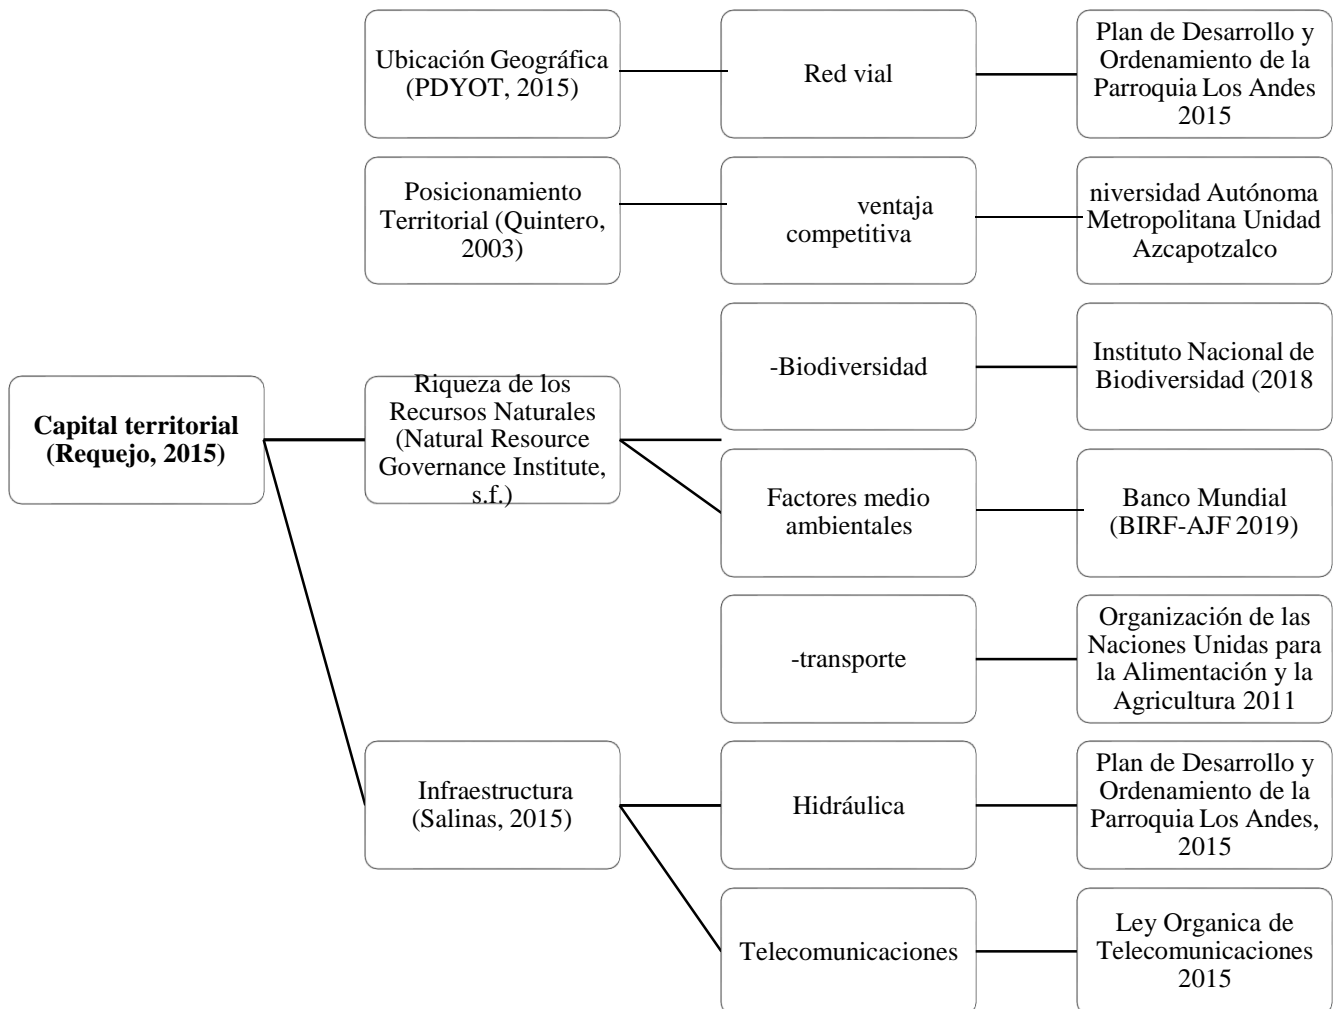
Capital territorial (Requejo, 2015)

Ubicación Geográfica (PDYOT, 2015)

Red vial

Plan de Desarrollo y Ordenamiento de la Parroquia Los Andes 2015

Posicionamiento Territorial (Quintero, 2003)

ventaja competitiva

niversidad Autónoma Metropolitana Unidad Azcapotzalco

Riqueza de los Recursos Naturales (Natural Resource Governance Institute, s.f.)

-Biodiversidad

Instituto Nacional de Biodiversidad (2018

Factores medio ambientales

Banco Mundial (BIRF-AJF 2019)

-transporte

Organización de las Naciones Unidas para la Alimentación y la Agricultura 2011

Infraestructura (Salinas, 2015)

Hidráulica

Plan de Desarrollo y Ordenamiento de la Parroquia Los Andes, 2015

Telecomunicaciones

Ley Organica de Telecomunicaciones 2015